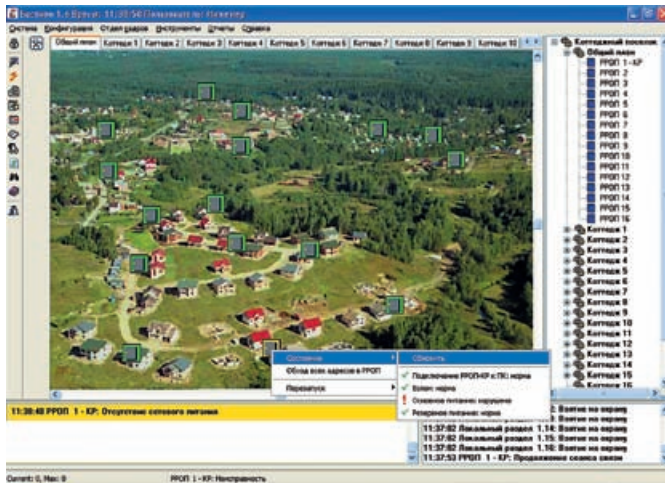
Бастион 1.6 Время: 11:37:56 Пользователь: Инженер

Система Конфигурация Стоп радио Инструменты Отчеты Справка

Общий план | Коттедж 1 | Коттедж 2 | Коттедж 3 | Коттедж 4 | Коттедж 5 | Коттедж 6 | Коттедж 7 | Коттедж 8 | Коттедж 9 | Коттедж 10

Коттеджный поселок
Общий план
РРОП 1 - КР
РРОП 2
РРОП 3
РРОП 4
РРОП 5
РРОП 6
РРОП 7
РРОП 8
РРОП 9
РРОП 10
РРОП 11
РРОП 12
РРОП 13
РРОП 14
РРОП 15
РРОП 16
Коттедж 1
Коттедж 2
Коттедж 3
Коттедж 4
Коттедж 5
Коттедж 6
Коттедж 7
Коттедж 8
Коттедж 9
Коттедж 10
Коттедж 11
Коттедж 12
Коттедж 13
Коттедж 14
Коттедж 15
Коттедж 16

Состояние
Обход всех адресов в РРОП
Перезапуск

Обновить
Подключение РРОП/КР к ПК: норма
Корпус: норма
Основное питание: нарушение
Резервное питание: норма

11:38:48 РРОП 1 - КР: Отсутствие сетевого питания

11:37:52 Локальный раздел 1.13: Взятие на охрану
11:37:52 Локальный раздел 1.14: Взятие на охрану
11:37:52 Локальный раздел 1.15: Взятие на охрану
11:37:52 Локальный раздел 1.16: Взятие на охрану
11:37:53 РРОП 1 - КР: Продолжение сеанса связи

Current: 0, Max: 9
РРОП 1 - КР: Неисправность